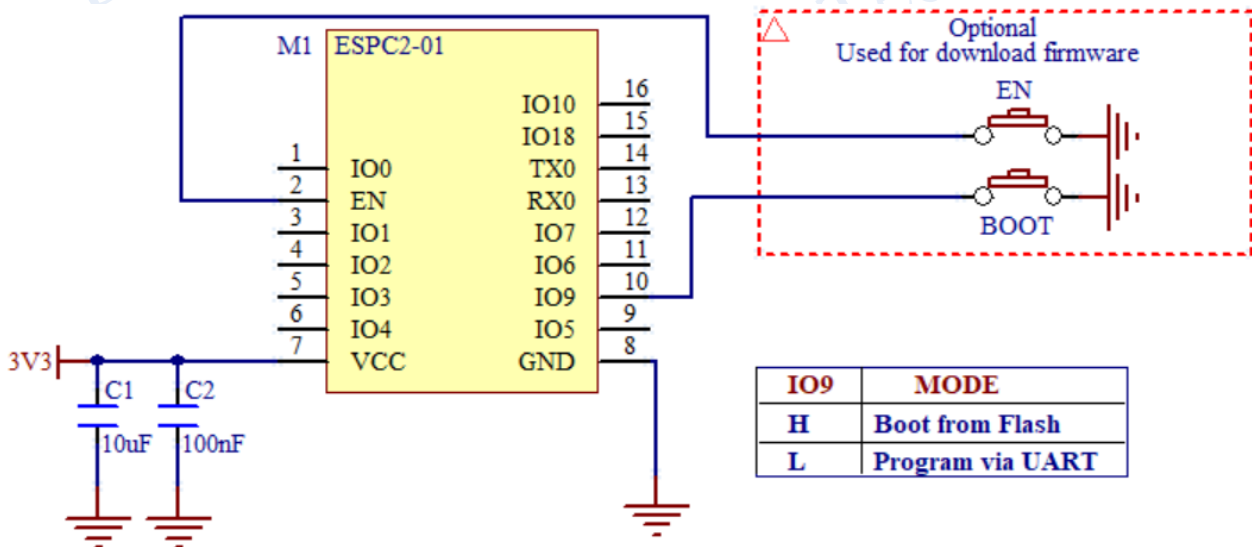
M1 ESPC2-01

1 IO0
2 EN
3 IO1
4 IO2
5 IO3
6 IO4
7 VCC

16 IO10
15 IO18
14 TX0
13 RX0
12 IO7
11 IO6
10 IO9
9 IO5
8 GND

Optional
Used for download firmware

EN

BOOT

3V3

C1
10uF

C2
100nF

| IO9 | MODE |
|---|---|
| H | Boot from Flash |
| L | Program via UART |